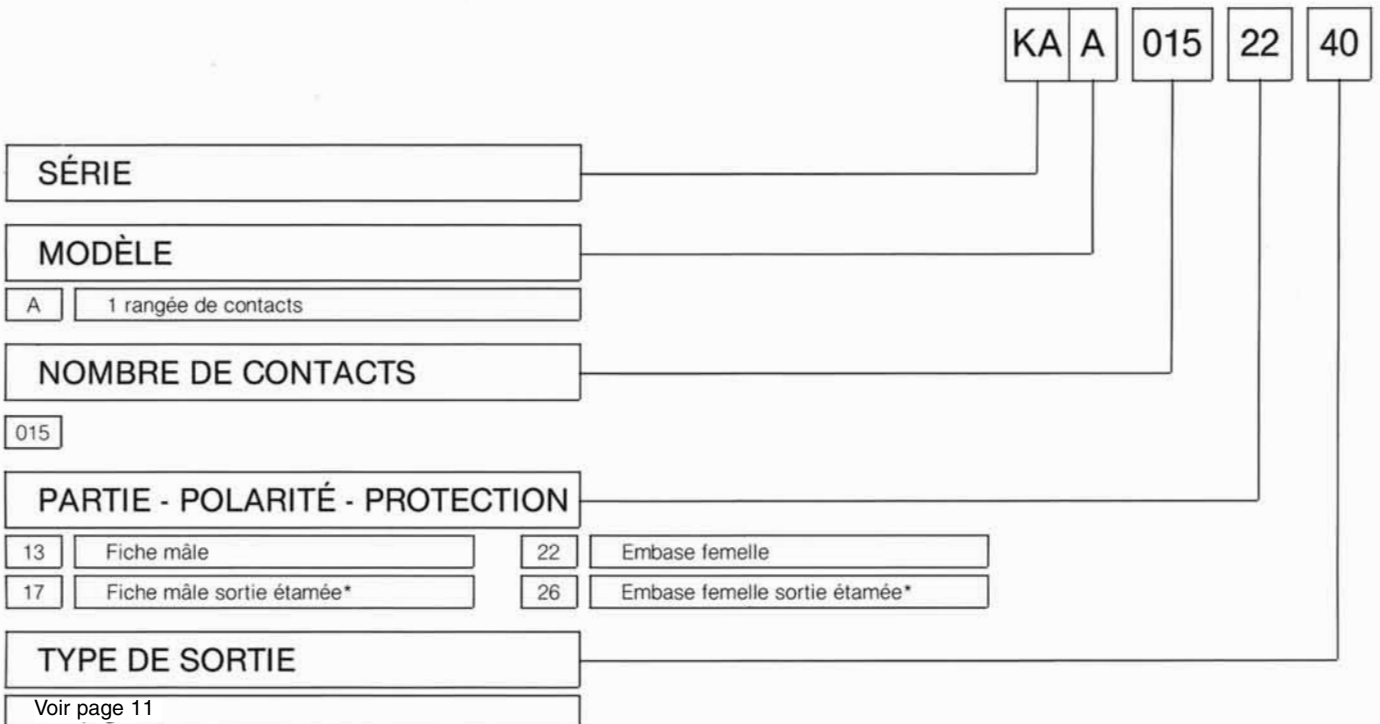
KA A 015 22 40

SÉRIE

MODÈLE

A 1 rangée de contacts

NOMBRE DE CONTACTS

015

PARTIE - POLARITÉ - PROTECTION

| 13 | Fiche mâle | 22 | Embase femelle |
|---|---|---|---|
| 17 | Fiche mâle sortie étamée* | 26 | Embase femelle sortie étamée* |

TYPE DE SORTIE

Voir page 11